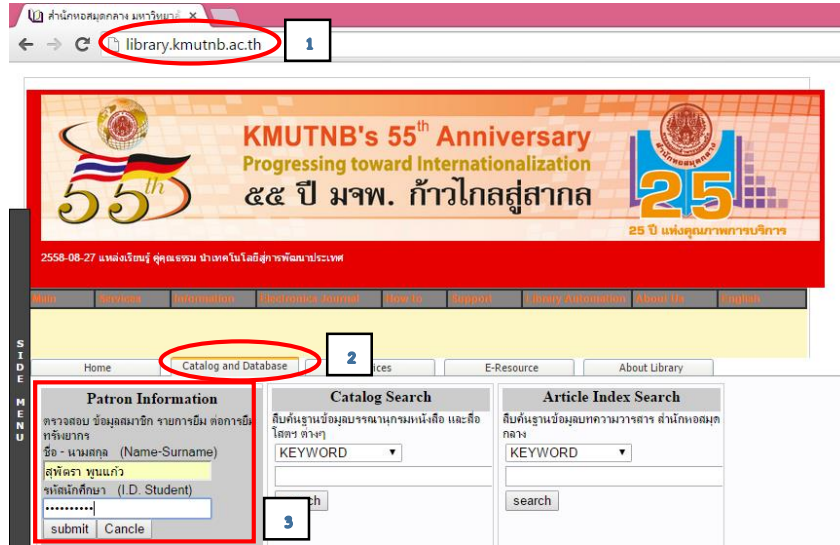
สำนักหอสมุดกลาง มหาวิทยาลั ×

library.kmutnb.ac.th

1

KMUTNB's 55$^{th}$ Anniversary

Progressing toward Internationalization

๕๕ ปี มจพ. ก้าวไกลสู่สากล

55$^{th}$

25

25 ปี แห่งคุณภาพการบริการ

2558-08-27 แหล่งเรียนรู้ คู่คุณธรรม นำเทคโนโลยีสู่การพัฒนาประเทศ

Main | Services | Information | Electronics Journal | How to | Support | Library Automation | About Us | English

SIDE MENU

Home | Catalog and Database | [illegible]ices | E-Resource | About Library

2

Patron Information

ตรวจสอบ ข้อมูลสมาชิก รายการยืม ต่อการยืม ทรัพยากร

ชื่อ - นามสกุล (Name-Surname)

สุพัตรา พูนแก้ว

รหัสนักศึกษา (I.D. Student)

••••••••••

submit | Cancle

3

Catalog Search

สืบค้นฐานข้อมูลบรรณานุกรมหนังสือ และสื่อโสตฯ ต่างๆ

KEYWORD

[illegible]rch

Article Index Search

สืบค้นฐานข้อมูลบทความวารสาร สำนักหอสมุดกลาง

KEYWORD

search